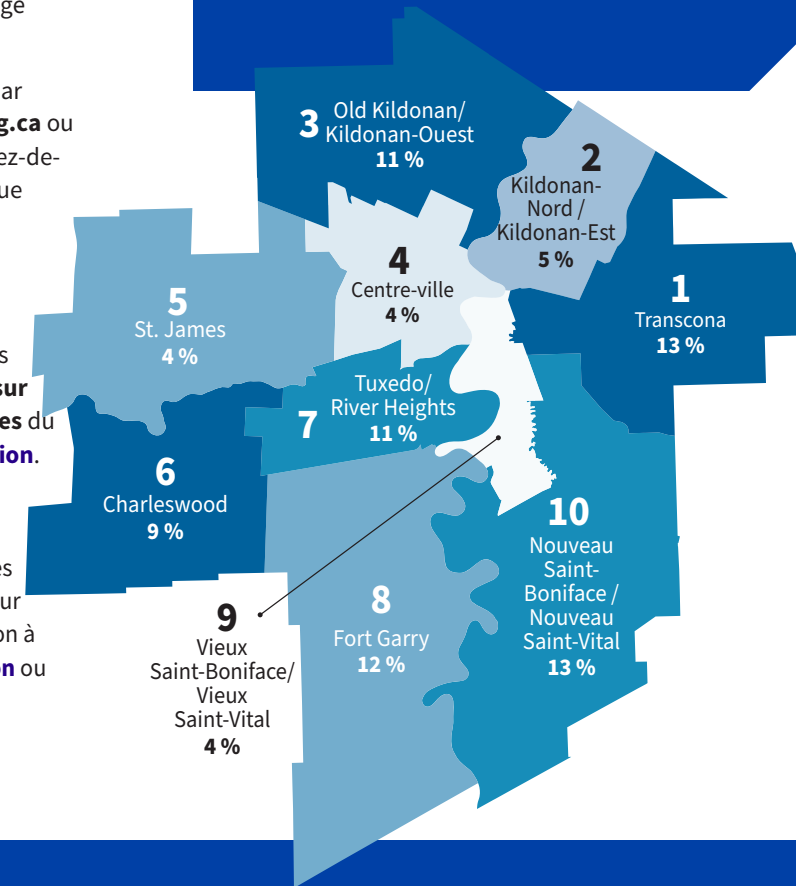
ge

ar
g.ca ou
ez-de-
ue

s
sur
es du
ion.

es
ur
on à
n ou

3 Old Kildonan/ Kildonan-Ouest 11 %

2 Kildonan-Nord / Kildonan-Est 5 %

4 Centre-ville 4 %

1 Transcona 13 %

5 St. James 4 %

7 Tuxedo/ River Heights 11 %

6 Charleswood 9 %

10 Nouveau Saint-Boniface / Nouveau Saint-Vital 13 %

8 Fort Garry 12 %

9 Vieux Saint-Boniface/ Vieux Saint-Vital 4 %